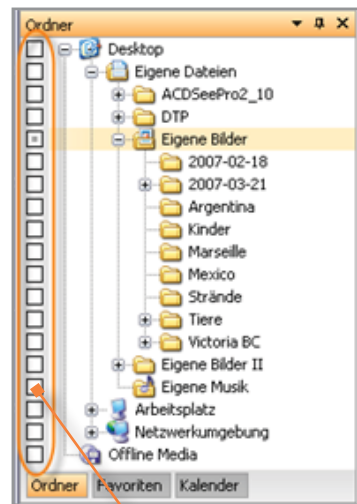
Ordner

Desktop
Eigene Dateien
ACDSeePro2_10
DTP
Eigene Bilder
2007-02-18
2007-03-21
Argentina
Kinder
Marseille
Mexico
Strände
Tiere
Victoria BC
Eigene Bilder II
Eigene Musik
Arbeitsplatz
Netzwerkumgebung
Offline Media

Ordner | Favoriten | Kalender